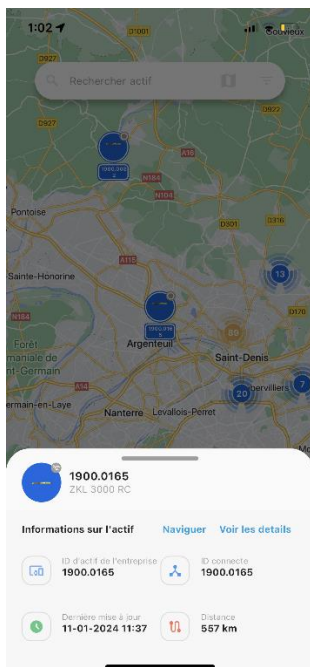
1:02

Rechercher actif

D1001
D922
D927
A16
N184
N104
Pontoise
D301
D316
13
Sainte-Honorine
A115
N184
D120
80
Forêt
maniale de
nt-Germain
Argenteuil
Saint-Denis
A14
20
ubervilliers
7
ermain-en-Laye
Nanterre
Levallois-Perret

1900.0165
ZKL 3000 RC

Informations sur l'actif
Naviguer
Voir les details

ID d'actif de l'entreprise
1900.0165

ID connecté
1900.0165

Dernière mise à jour
11-01-2024 11:37

Distance
557 km